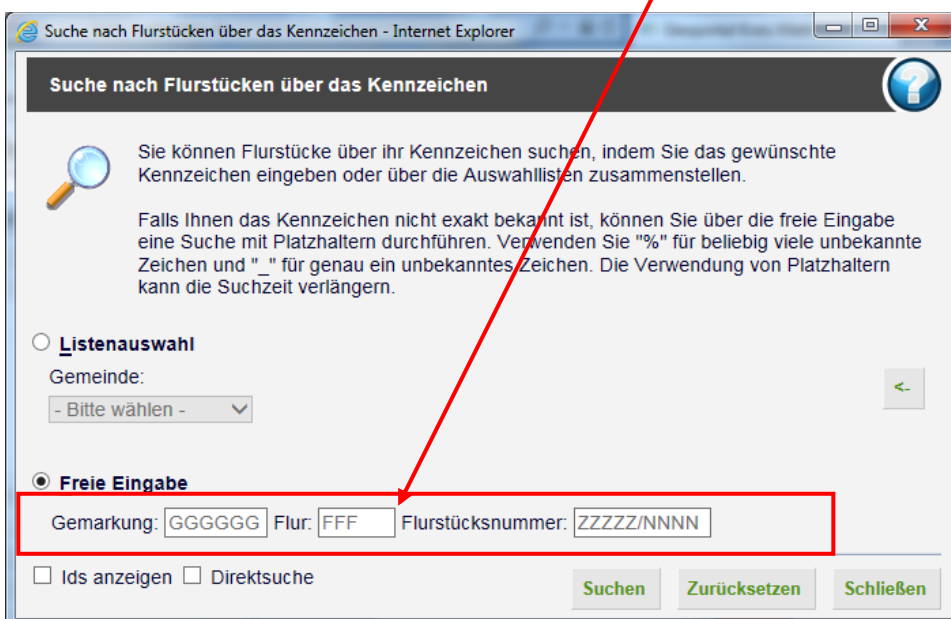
Suche nach Flurstücken über das Kennzeichen - Internet Explorer

Suche nach Flurstücken über das Kennzeichen

Sie können Flurstücke über ihr Kennzeichen suchen, indem Sie das gewünschte Kennzeichen eingeben oder über die Auswahllisten zusammenstellen.

Falls Ihnen das Kennzeichen nicht exakt bekannt ist, können Sie über die freie Eingabe eine Suche mit Platzhaltern durchführen. Verwenden Sie "%" für beliebig viele unbekannte Zeichen und "_" für genau ein unbekanntes Zeichen. Die Verwendung von Platzhaltern kann die Suchzeit verlängern.

Listenauswahl

Gemeinde:

- Bitte wählen -

<-

Freie Eingabe

Gemarkung: GGGGGG Flur: FFF Flurstücksnummer: ZZZZZ/NNNN

Ids anzeigen Direktsuche

Suchen Zurücksetzen Schließen